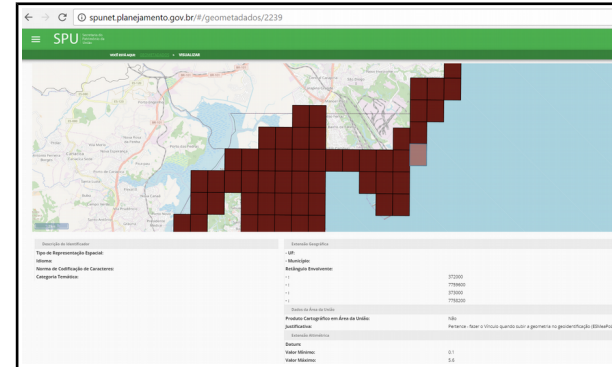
spunet.planejamento.gov.br/#/geometadados/2239

SPU

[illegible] > REGULARIZAR

Descrição de Identificador
Tipo de Representação Espacial:
Idioma:
Norma de Codificação de Caractere:
Categoria Temática:

Extensão Geográfica
- UF:
- Município:
Retângulo Envolvente:
- 1 372000
- 1 7789600
- 1 373600
- 1 7788200

Dados da Área da União
Produto Cartográfico em Área da União: Não
Justificativa: Pertence - fazer o Vínculo quando subir a geometria no geoidentificação (BDMeeFo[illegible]

Extensão Altimétrica
Datum:
Valor Mínimo: 0.1
Valor Máximo: 5.6